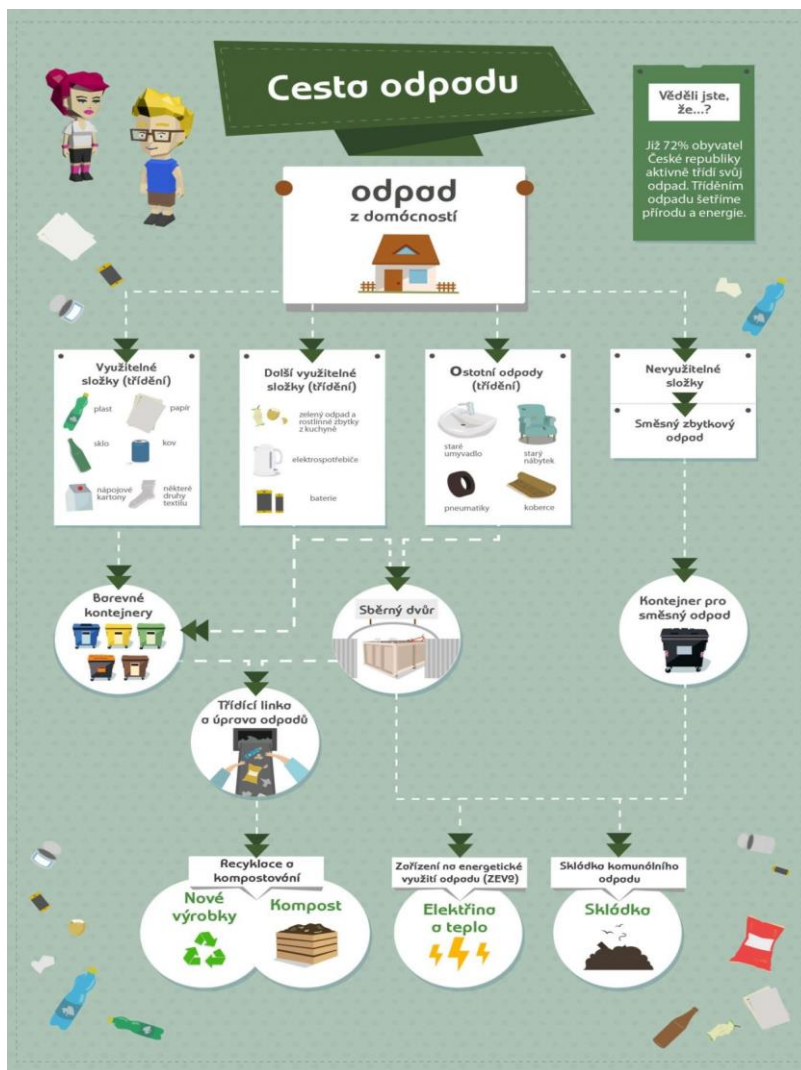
Cesta odpadu

Věděli jste, že...?

Již 72% obyvatel České republiky aktivně třídí svůj odpad. Tříděním odpadu šetříme přírodu a energie.

odpad
z domácností

Využitelné složky (třídění)

plast
papír
sklo
kov
nápojové kartony
některé druhy textilu

Další využitelné složky (třídění)

zelený odpad a rostlinné zbytky z kuchyně
elektrospotřebiče
baterie

Ostatní odpady (třídění)

staré umyvadlo
starý nábytek
pneumatiky
koberce

Nevyužitelné složky

Směsný zbytkový odpad

Barevné kontejnery

Sběrný dvůr

Kontejner pro směsný odpad

Třídící linka a úprava odpadů

Recyklace a kompostování

Nové výrobky

Kompost

Zařízení na energetické využití odpadu (ZEVO)

Elektřina a teplo

Skládka komunálního odpadu

Skládka